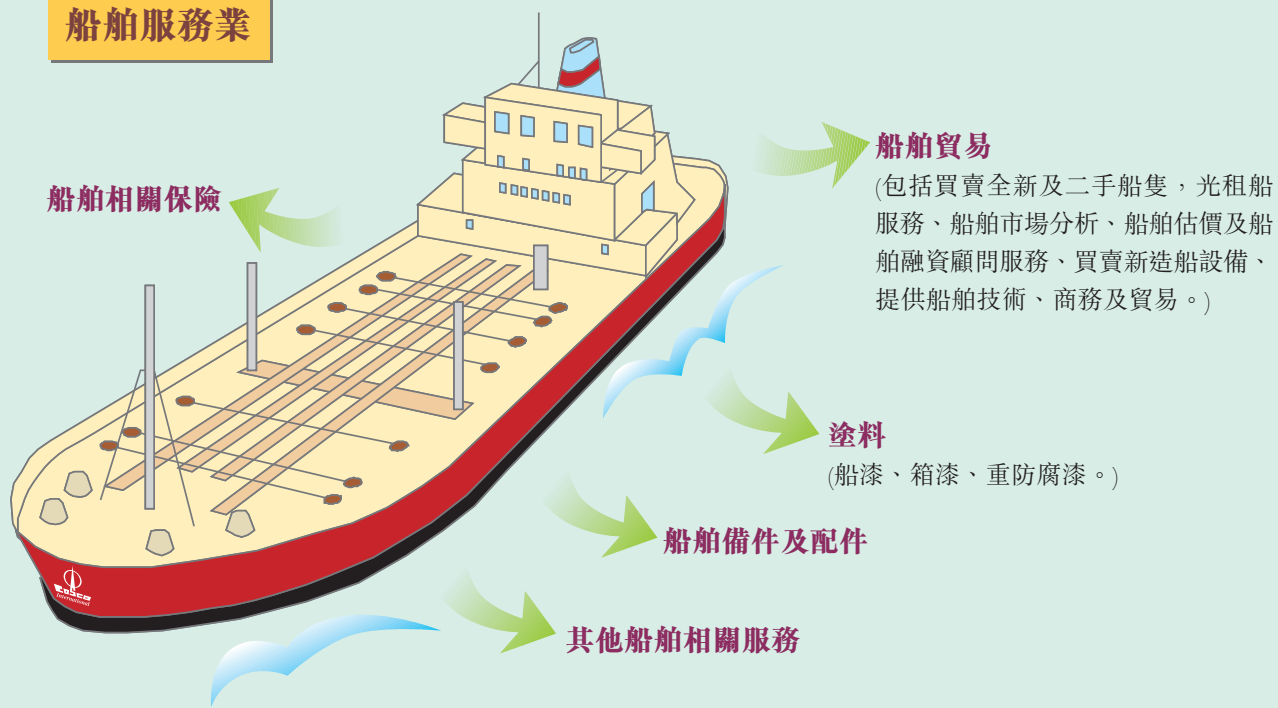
船舶服務業

船舶相關保險

船舶貿易
(包括買賣全新及二手船隻，光租船服務、船舶市場分析、船舶估價及船舶融資顧問服務、買賣新造船設備、提供船舶技術、商務及貿易。)

塗料
(船漆、箱漆、重防腐漆。)

船舶備件及配件

其他船舶相關服務

Cosco
International